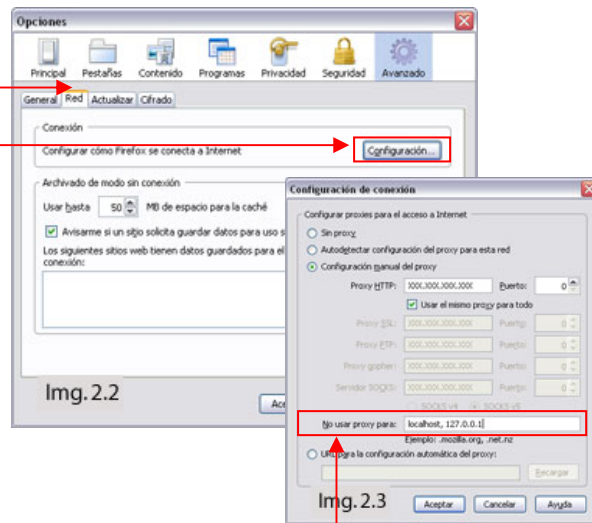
Opciones

Principal Pestañas Contenido Programas Privacidad Seguridad Avanzado

General Red Actualizar Cifrado

Conexión

Configurar cómo Firefox se conecta a Internet

Configuración...

Archivado de modo sin conexión

Usar hasta 50 MB de espacio para la caché

Avisarme si un sitio solicita guardar datos para uso s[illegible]

Los siguientes sitios web tienen datos guardados para el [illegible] conexión:

Img. 2.2

Ac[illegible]

Configuración de conexión

Configurar proxies para el acceso a Internet

Sin proxy

Autodetectar configuración del proxy para esta red

Configuración manual del proxy

Proxy HTTP: XXX.XXX.XXX.XXX Puerto: 0

Usar el mismo proxy para todo

Proxy SSL: XXX.XXX.XXX.XXX Puerto: 0

Proxy FTP: XXX.XXX.XXX.XXX Puerto: 0

Proxy gopher: XXX.XXX.XXX.XXX Puerto: 0

Servidor SOCKS: XXX.XXX.XXX.XXX Puerto: 0

SOCKS v4 SOCKS v5

No usar proxy para: localhost, 127.0.0.1

Ejemplo: .mozilla.org, .net.nz

URL para la configuración automática del proxy:

Recargar

Img. 2.3

Aceptar Cancelar Ayuda